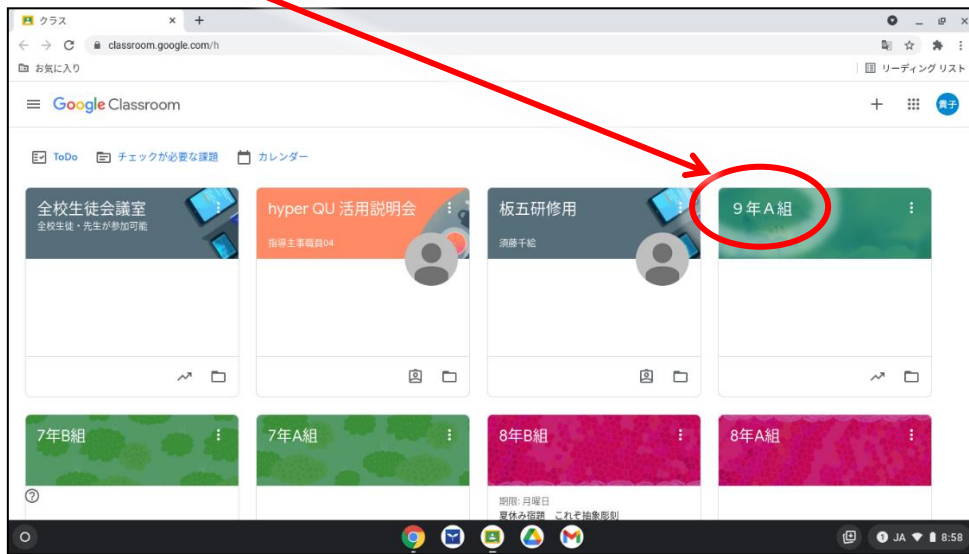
クラス × +

classroom.google.com/h

お気に入り

リーディング リスト

Google Classroom

貴子

ToDo チェックが必要な課題 カレンダー

全校生徒会議室
全校生徒・先生が参加可能

hyper QU 活用説明会
指導主事職員04

板五研修用
須藤千絵

9年A組

7年B組

7年A組

8年B組
期限: 月曜日
夏休み宿題 これぞ抽象彫刻

8年A組

JA 8:58